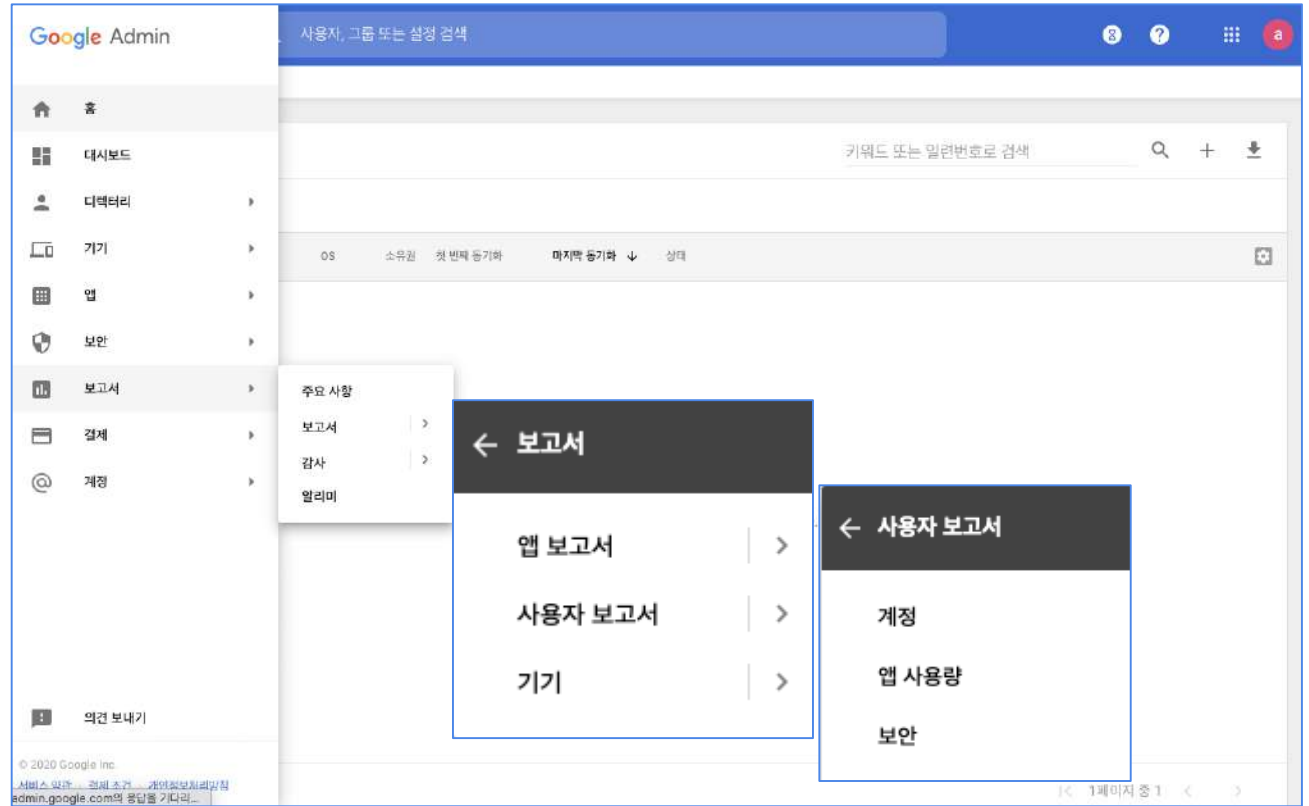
Google Admin

사용자, 그룹 또는 설정 검색

8 ?

a

홈

대시보드

디렉터리

기기

앱

보안

보고서

결제

계정

키워드 또는 일련번호로 검색

OS 소유권 첫 번째 동기화 마지막 동기화 ↓ 상태

주요 사항

보고서 >

감사 >

알리미

← 보고서

앱 보고서 >

사용자 보고서 >

기기 >

← 사용자 보고서

계정

앱 사용량

보안

의견 보내기

© 2020 Google Inc.

서비스 약관 · 결제 조건 · 개인정보처리방침

admin.google.com의 응답을 기다리...

1페이지 중 1